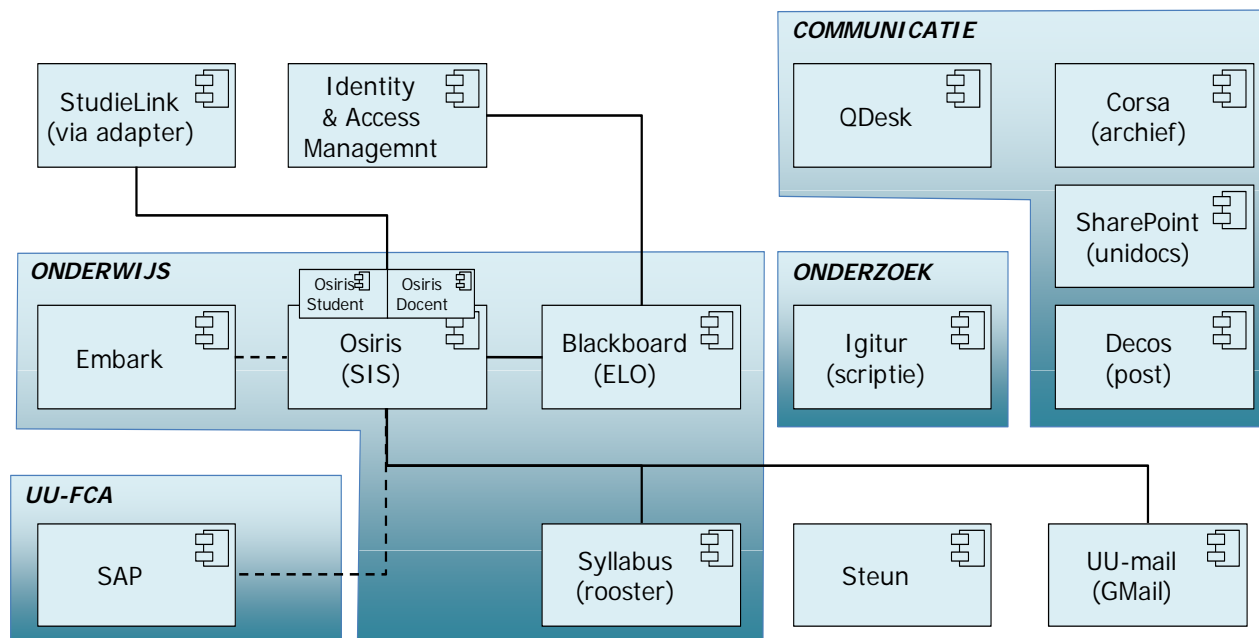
StudieLink (via adapter)

Identity & Access Managemnt

COMMUNICATIE

QDesk

Corsa (archief)

SharePoint (unidocs)

ONDERWIJS

Osiris Student

Osiris Docent

Embark

Osiris (SIS)

Blackboard (ELO)

ONDERZOEK

Igitur (scriptie)

Decos (post)

UU-FCA

SAP

Syllabus (rooster)

Steun

UU-mail (GMail)